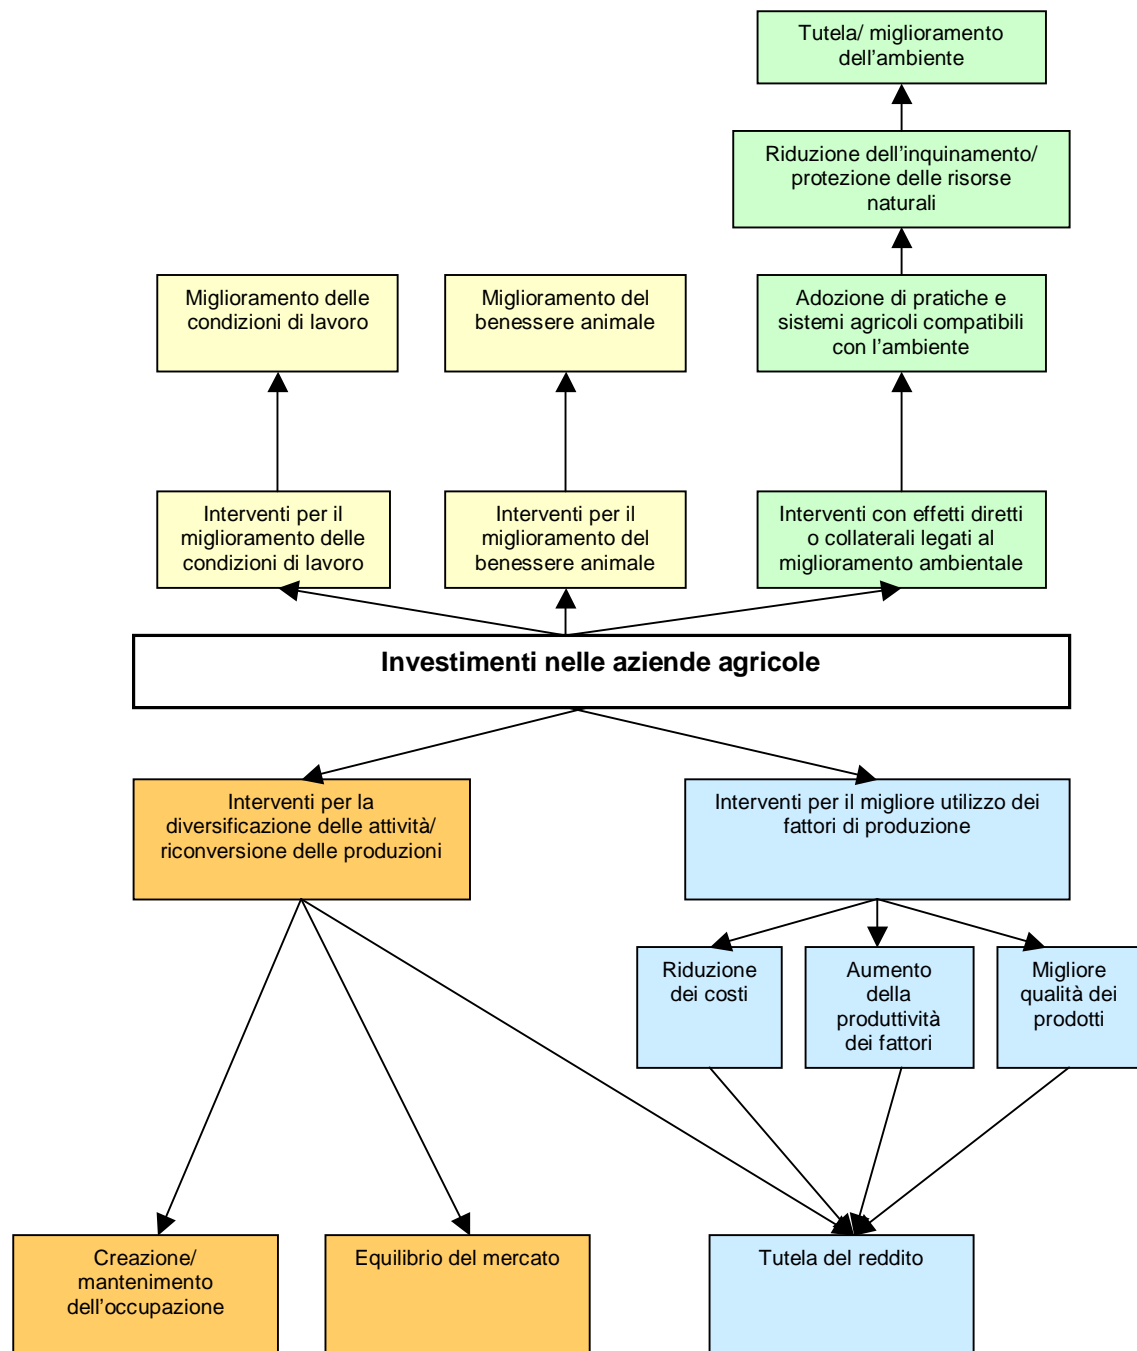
Tutela/ miglioramento dell’ambiente

Riduzione dell’inquinamento/ protezione delle risorse naturali

Miglioramento delle condizioni di lavoro

Miglioramento del benessere animale

Adozione di pratiche e sistemi agricoli compatibili con l’ambiente

Interventi per il miglioramento delle condizioni di lavoro

Interventi per il miglioramento del benessere animale

Interventi con effetti diretti o collaterali legati al miglioramento ambientale

Investimenti nelle aziende agricole

Interventi per la diversificazione delle attività/ riconversione delle produzioni

Interventi per il migliore utilizzo dei fattori di produzione

Riduzione dei costi

Aumento della produttività dei fattori

Migliore qualità dei prodotti

Creazione/ mantenimento dell’occupazione

Equilibrio del mercato

Tutela del reddito